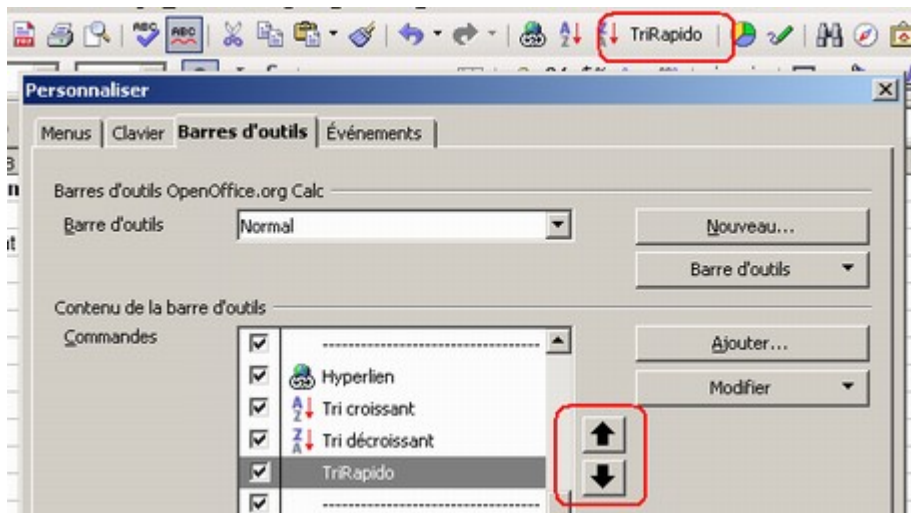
TriRapido

Personnaliser

Menus | Clavier | Barres d'outils | Événements

Barres d'outils OpenOffice.org Calc

Barre d'outils | Normal

Nouveau...

Barre d'outils

Contenu de la barre d'outils

Commandes

Hyperlien

Tri croissant

Tri décroissant

TriRapido

Ajouter...

Modifier